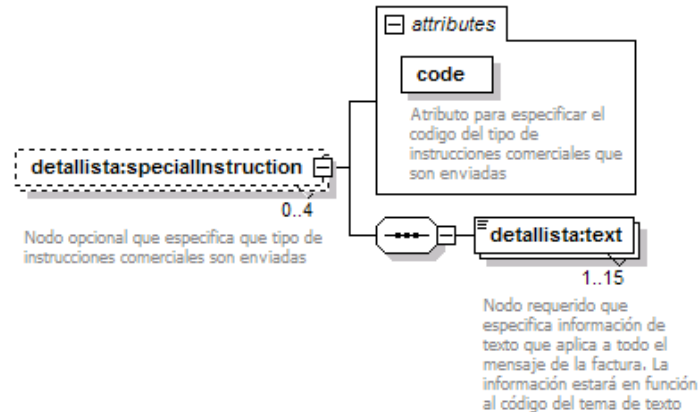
attributes

code

Atributo para especificar el codigo del tipo de instrucciones comerciales que son enviadas

detallista:specialInstruction

0..4

Nodo opcional que especifica que tipo de instrucciones comerciales son enviadas

detallista:text

1..15

Nodo requerido que especifica información de texto que aplica a todo el mensaje de la factura. La información estará en función al código del tema de texto